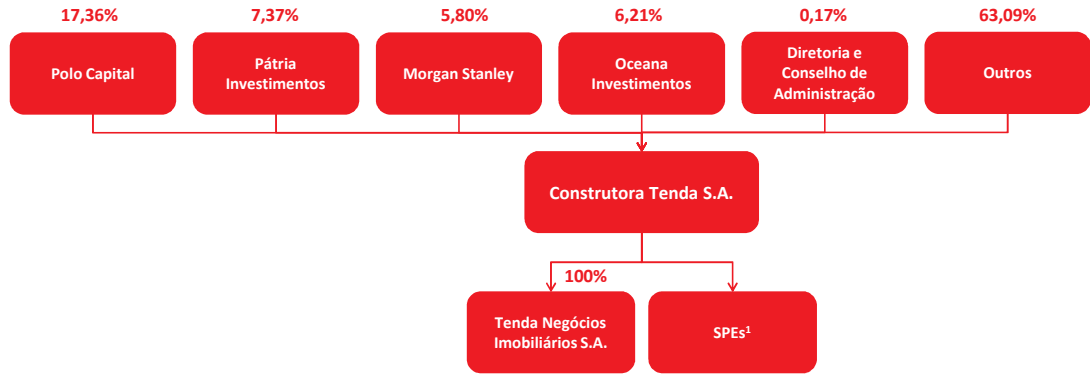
17,36%
Polo Capital

7,37%
Pátria Investimentos

5,80%
Morgan Stanley

6,21%
Oceana Investimentos

0,17%
Diretoria e Conselho de Administração

63,09%
Outros

Construtora Tenda S.A.

100%
Tenda Negócios Imobiliários S.A.

SPEs$^1$